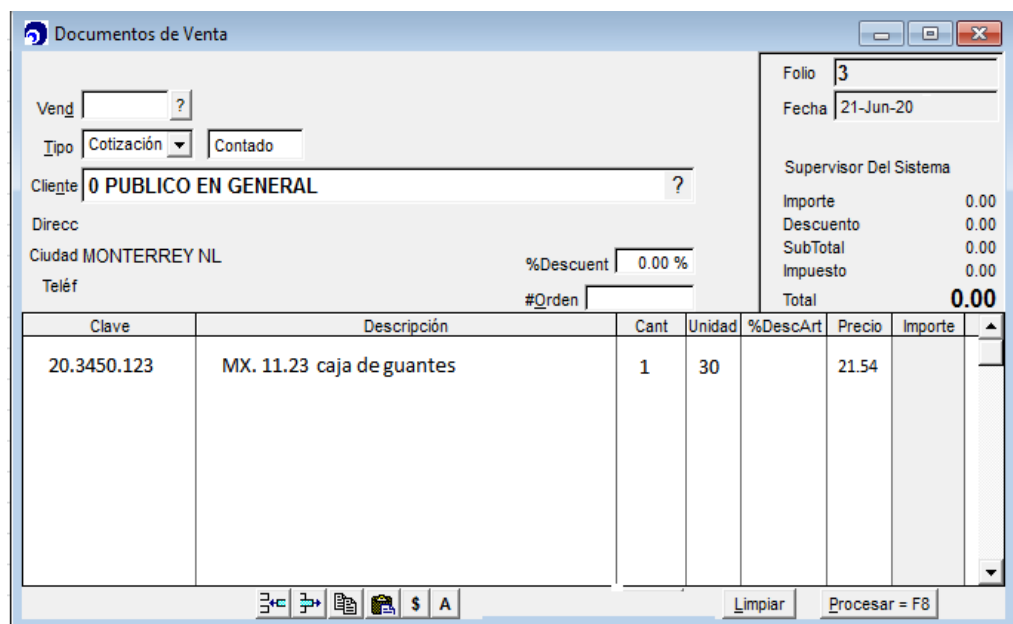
Documentos de Venta

Vend ?
Tipo Cotización Contado
Cliente 0 PUBLICO EN GENERAL ?
Direcc
Ciudad MONTERREY NL
Teléf
%Descuent 0.00 %
#Orden

Folio 3
Fecha 21-Jun-20
Supervisor Del Sistema
Importe 0.00
Descuento 0.00
SubTotal 0.00
Impuesto 0.00
Total 0.00

| Clave | Descripción | Cant | Unidad | %DescArt | Precio | Importe |
|---|---|---|---|---|---|---|
| 20.3450.123 | MX. 11.23 caja de guantes | 1 | 30 | | 21.54 | |

$ A
Limpiar
Procesar = F8